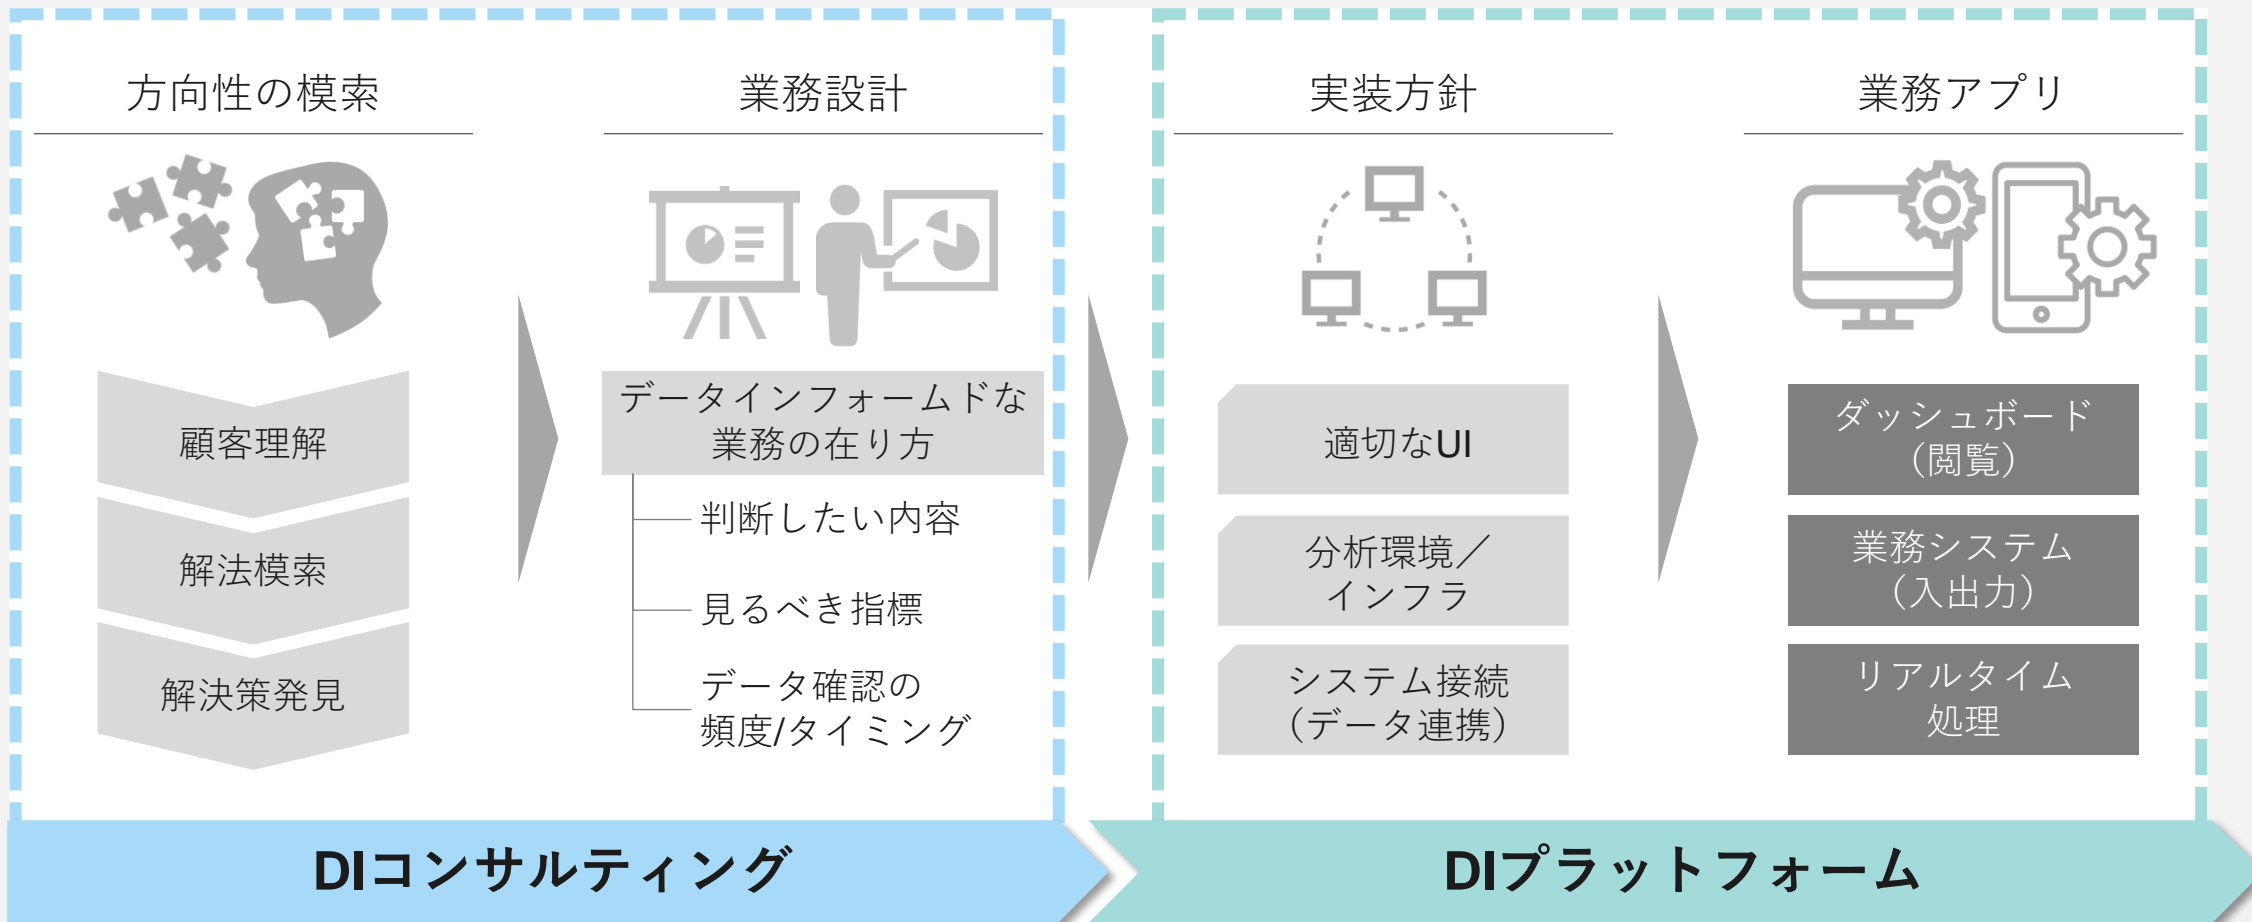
方向性の模索

顧客理解

解法模索

解決策発見

業務設計

データインフォームドな業務の在り方

判断したい内容

見るべき指標

データ確認の頻度/タイミング

実装方針

適切なUI

分析環境／インフラ

システム接続（データ連携）

業務アプリ

ダッシュボード（閲覧）

業務システム（入出力）

リアルタイム処理

DIコンサルティング

DIプラットフォーム